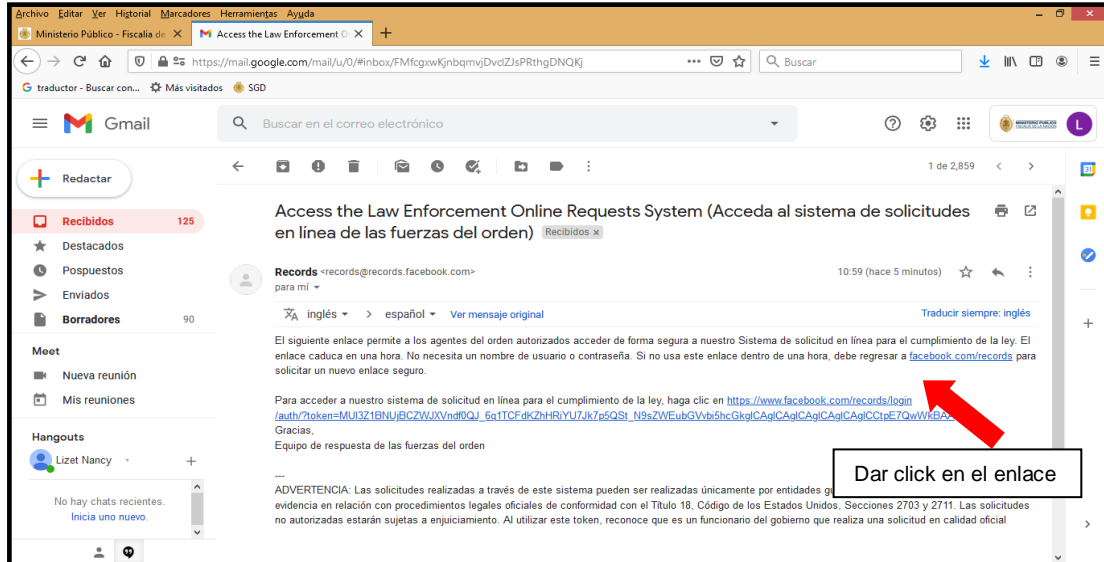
Archivo Editar Ver Historial Marcadores Herramientas Ayuda

Ministerio Público - Fiscalía de ✕ | Access the Law Enforcement O ✕ | +

https://mail.google.com/mail/u/0/#inbox/FMfcgxwKjnbqmvjDvclZJsPRthgDNQKj

Buscar

traductor - Buscar con... | Más visitados | SGD

Gmail

Buscar en el correo electrónico

MINISTERIO PÚBLICO FISCALÍA DE LA NACIÓN

L

Redactar

Recibidos 125
Destacados
Pospuestos
Enviados
Borradores 90

Meet
Nueva reunión
Mis reuniones

Hangouts
Lizet Nancy

No hay chats recientes.
Inicia uno nuevo.

1 de 2,859

Access the Law Enforcement Online Requests System (Acceda al sistema de solicitudes en línea de las fuerzas del orden) Recibidos ×

Records <records@records.facebook.com>
para mí

10:59 (hace 5 minutos)

inglés > español Ver mensaje original

Traducir siempre: inglés

El siguiente enlace permite a los agentes del orden autorizados acceder de forma segura a nuestro Sistema de solicitud en línea para el cumplimiento de la ley. El enlace caduca en una hora. No necesita un nombre de usuario o contraseña. Si no usa este enlace dentro de una hora, debe regresar a facebook.com/records para solicitar un nuevo enlace seguro.

Para acceder a nuestro sistema de solicitud en línea para el cumplimiento de la ley, haga clic en https://www.facebook.com/records/login/auth/?token=MUI3Z1BNUjBCZWJXVndf0QJ_6q1TCFdKZhHRiYU7Jk7p5QSt_N9sZWEubGVvbi5hcGkglCAglCAglCAglCAglCCtpE7QwWkBA
Gracias,
Equipo de respuesta de las fuerzas del orden

---
ADVERTENCIA: Las solicitudes realizadas a través de este sistema pueden ser realizadas únicamente por entidades g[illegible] evidencia en relación con procedimientos legales oficiales de conformidad con el Título 18, Código de los Estados Unidos, Secciones 2703 y 2711. Las solicitudes no autorizadas estarán sujetas a enjuiciamiento. Al utilizar este token, reconoce que es un funcionario del gobierno que realiza una solicitud en calidad oficial

Dar click en el enlace